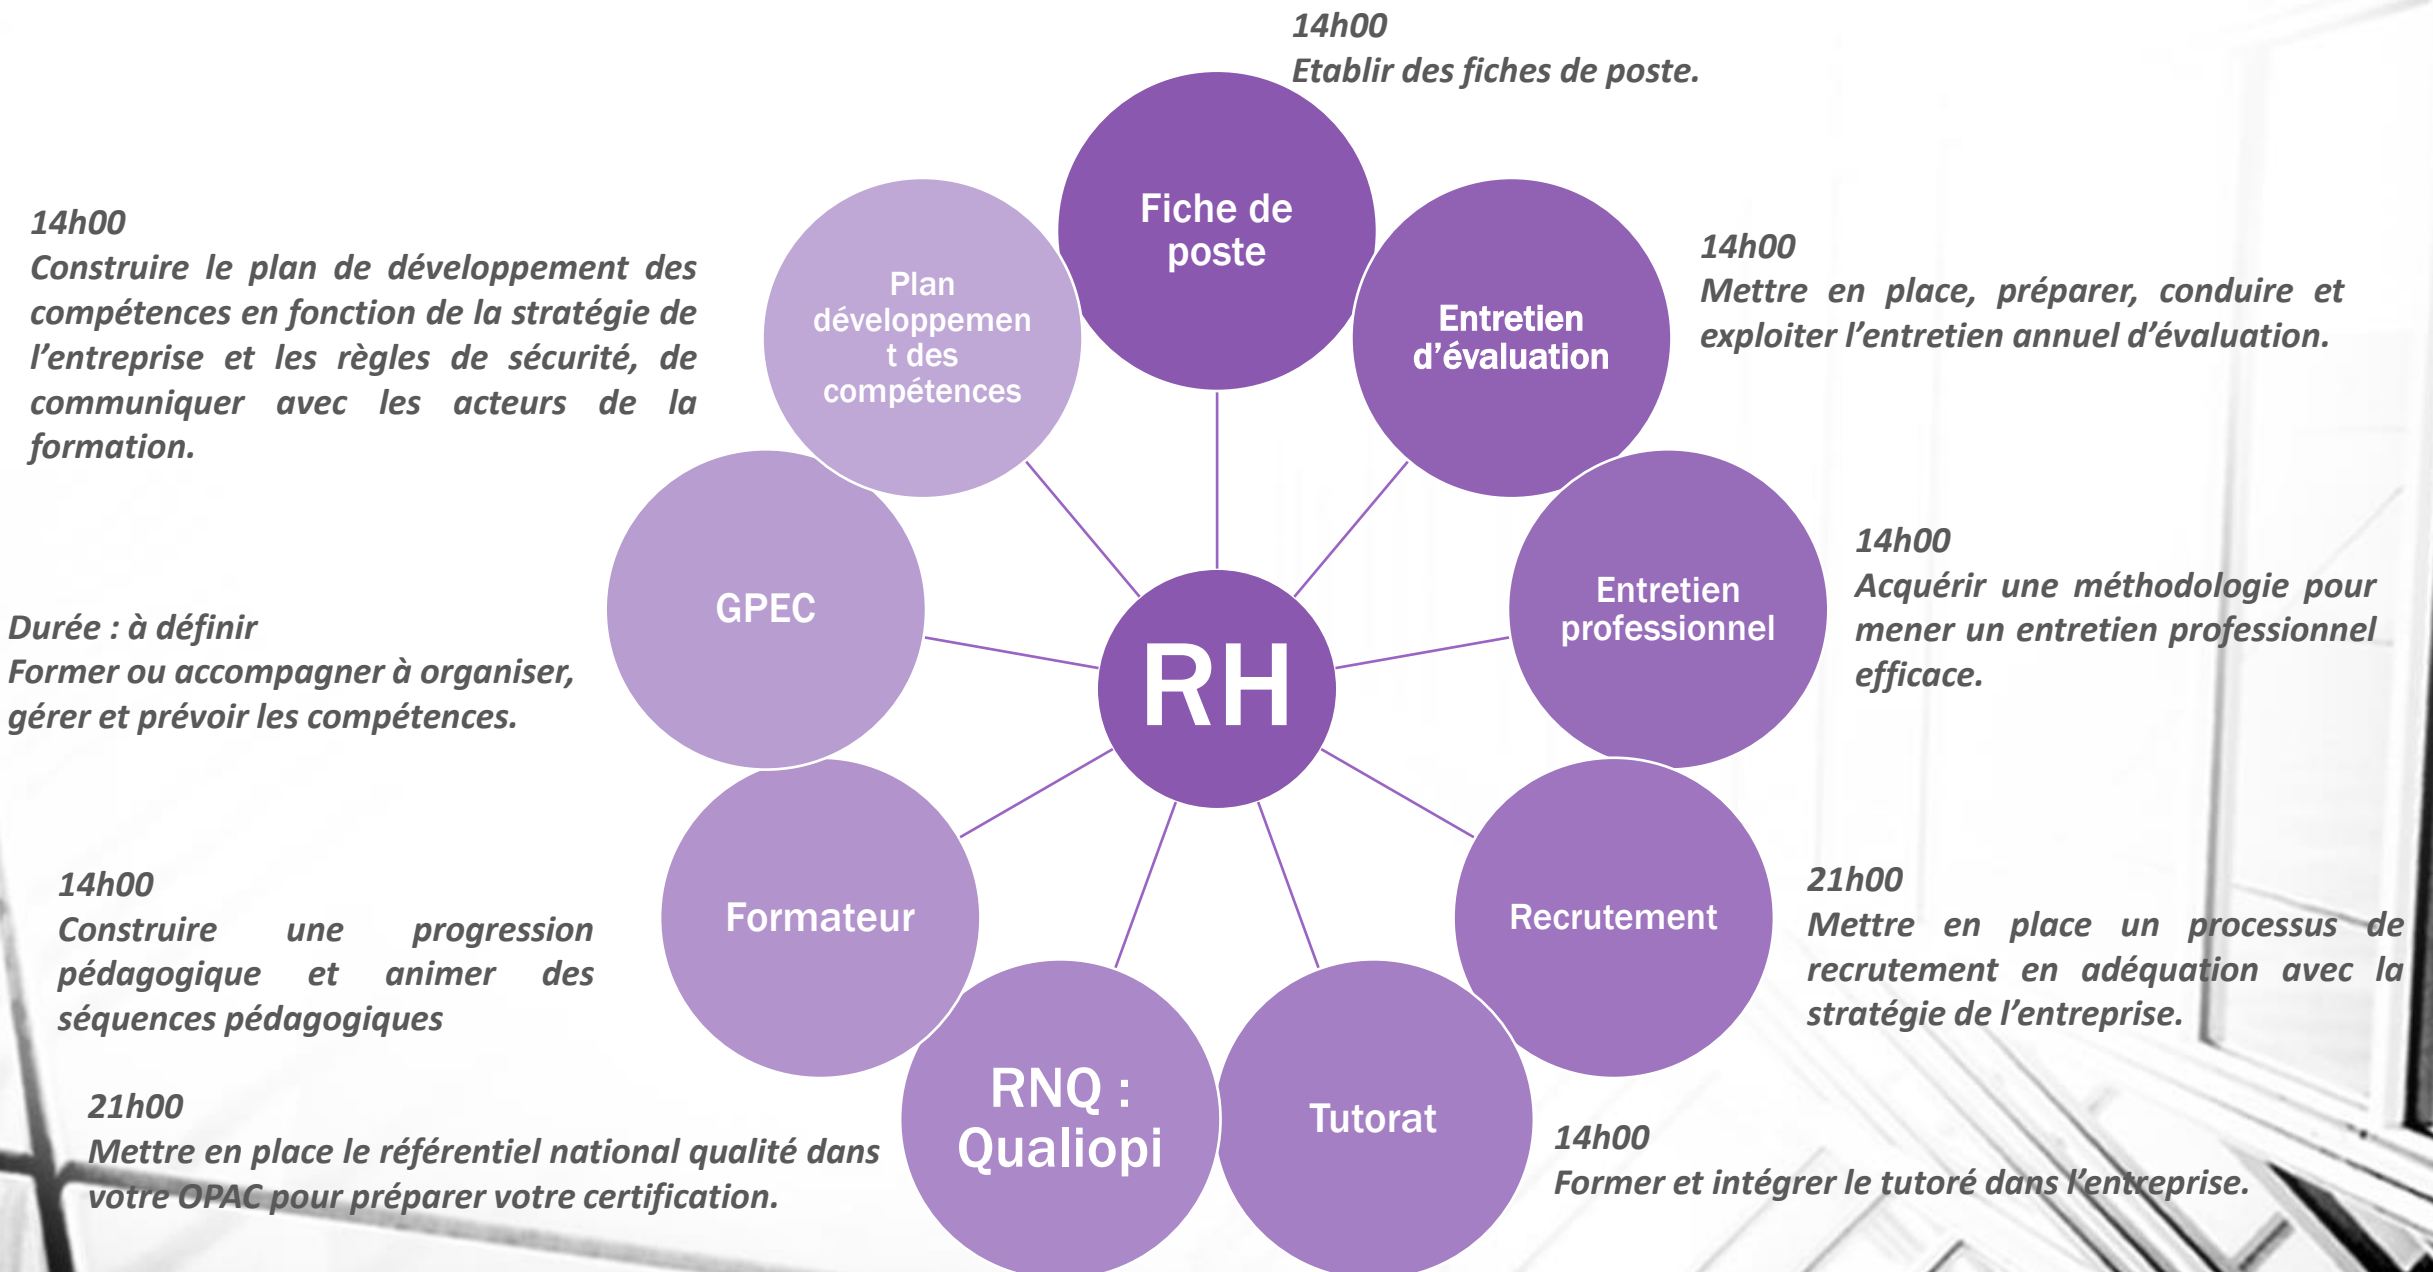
14h00
Etablir des fiches de poste.

14h00
Construire le plan de développement des compétences en fonction de la stratégie de l'entreprise et les règles de sécurité, de communiquer avec les acteurs de la formation.

Fiche de poste

Plan développement des compétences

Entretien d'évaluation

14h00
Mettre en place, préparer, conduire et exploiter l'entretien annuel d'évaluation.

GPEC

RH

Entretien professionnel

14h00
Acquérir une méthodologie pour mener un entretien professionnel efficace.

Durée : à définir
Former ou accompagner à organiser, gérer et prévoir les compétences.

Formateur

Recrutement

14h00
Construire une progression pédagogique et animer des séquences pédagogiques

21h00
Mettre en place un processus de recrutement en adéquation avec la stratégie de l'entreprise.

RNQ : Qualiopi

Tutorat

21h00
Mettre en place le référentiel national qualité dans votre OPAC pour préparer votre certification.

14h00
Former et intégrer le tutoré dans l'entreprise.